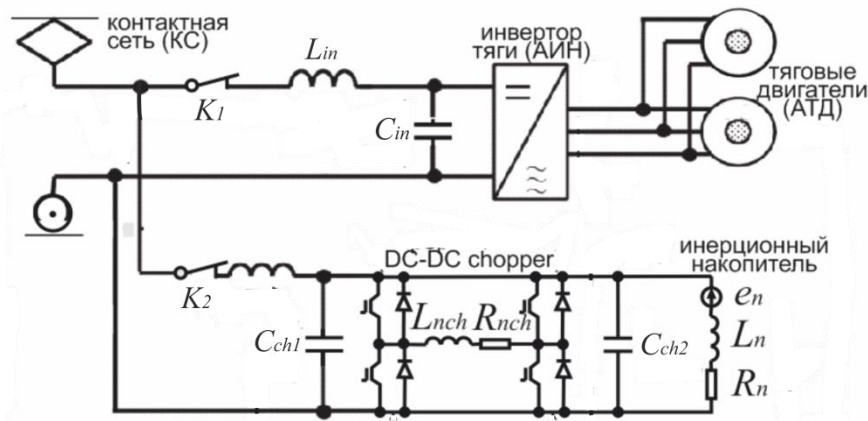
контактная сеть (КС)

$L_{in}$

инвертор тяги (АИН)

тяговые двигатели (АТД)

$K_1$

$C_{in}$

DC-DC chopper

инерционный накопитель

$K_2$

$e_n$

$L_{nch}$ $R_{nch}$

$C_{ch1}$

$C_{ch2}$

$L_n$

$R_n$